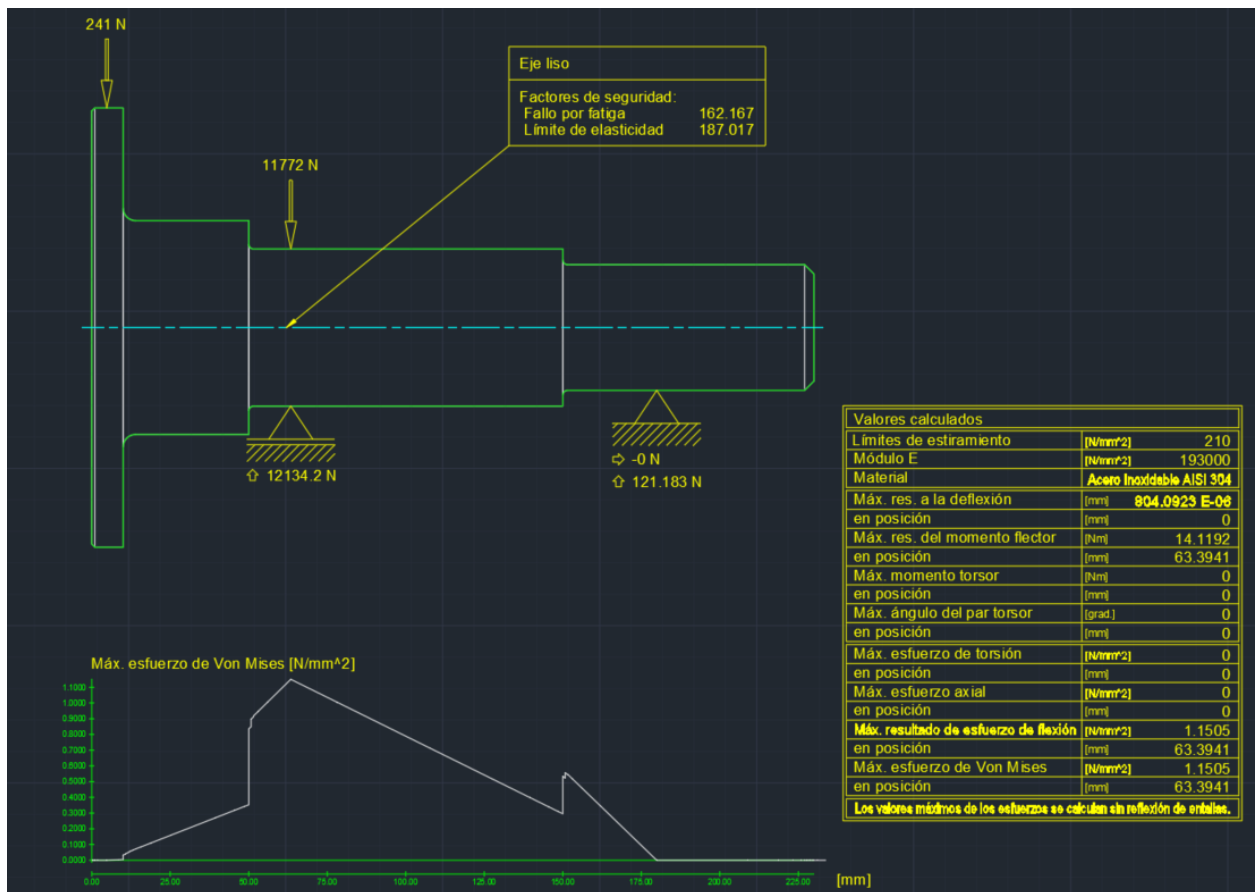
241 N

Eje liso

Factores de seguridad:
Fallo por fatiga 162.167
Límite de elasticidad 187.017

11772 N

⇧ 12134.2 N

⇨ -0 N
⇧ 121.183 N

| Valores calculados | | |
|---|---|---|
| Límites de estiramiento | [N/mm^2] | 210 |
| Módulo E | [N/mm^2] | 193000 |
| Material | | Acero inoxidable AISI 304 |
| Máx. res. a la deflexión | [mm] | 804.0923 E-06 |
| en posición | [mm] | 0 |
| Máx. res. del momento flector | [Nm] | 14.1192 |
| en posición | [mm] | 63.3941 |
| Máx. momento torsor | [Nm] | 0 |
| en posición | [mm] | 0 |
| Máx. ángulo del par torsor | [grad.] | 0 |
| en posición | [mm] | 0 |
| Máx. esfuerzo de torsión | [N/mm^2] | 0 |
| en posición | [mm] | 0 |
| Máx. esfuerzo axial | [N/mm^2] | 0 |
| en posición | [mm] | 0 |
| Máx. resultado de esfuerzo de flexión | [N/mm^2] | 1.1505 |
| en posición | [mm] | 63.3941 |
| Máx. esfuerzo de Von Mises | [N/mm^2] | 1.1505 |
| en posición | [mm] | 63.3941 |

Los valores máximos de los esfuerzos se calculan sin reflexión de entallas.

Máx. esfuerzo de Von Mises [N/mm^2]

1.1000
1.0000
0.9000
0.8000
0.7000
0.6000
0.5000
0.4000
0.3000
0.2000
0.1000
0.0000

0.00 25.00 50.00 75.00 100.00 125.00 150.00 175.00 200.00 225.00 [mm]